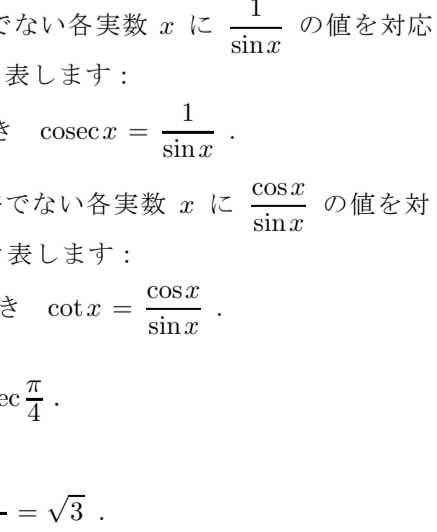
でない各実数 $x$ に $\frac{1}{\sin x}$ の値を対応
表します：

き　$\operatorname{cosec} x = \frac{1}{\sin x}$ .

でない各実数 $x$ に $\frac{\cos x}{\sin x}$ の値を対
表します：

き　$\cot x = \frac{\cos x}{\sin x}$ .

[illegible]ec $\frac{\pi}{4}$ .

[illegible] $= \sqrt{3}$ .